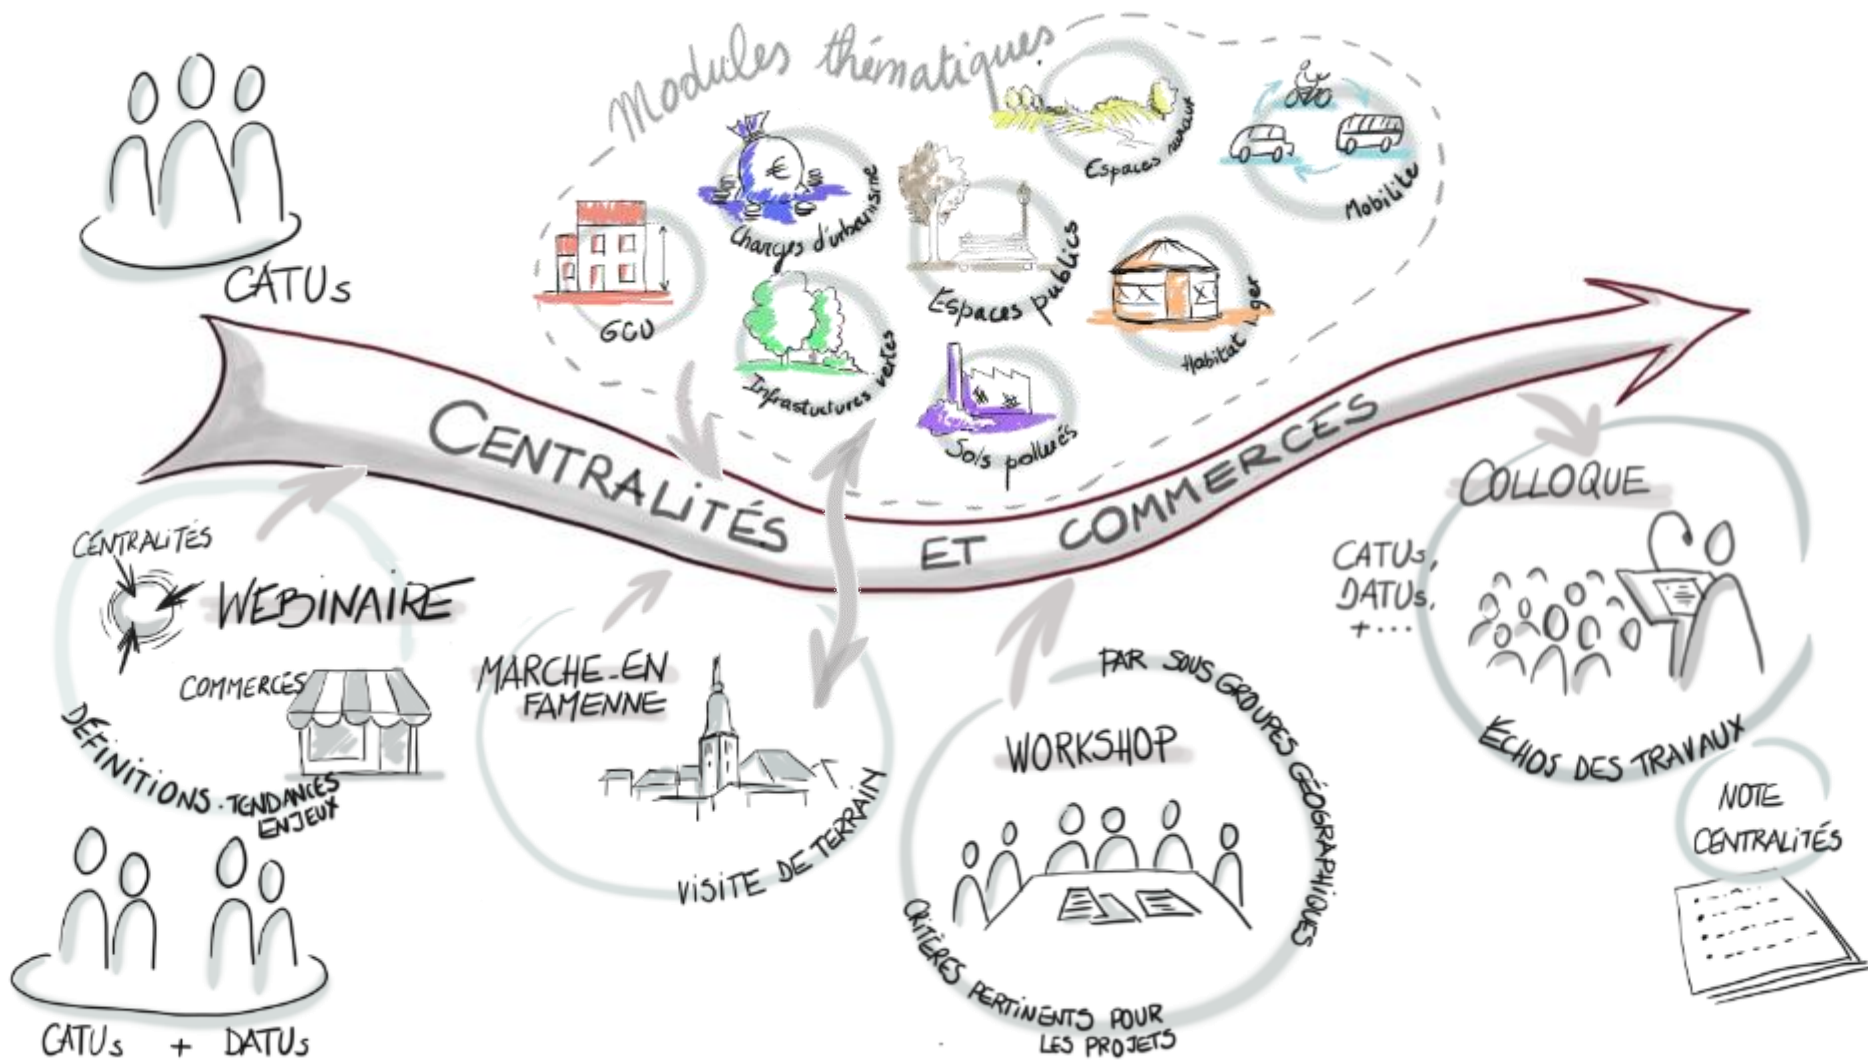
CATUs

Modules thématiques

GCU

Charges d'urbanisme

Infrastructures vertes

Espaces publics

Sols pollués

Espaces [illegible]

Mobilité

Habitat léger

CENTRALITÉS ET COMMERCES

CENTRALITÉS

WEBINAIRE

COMMERCES

DÉFINITIONS . TENDANCES ENJEUX

CATUs + DATUs

MARCHE-EN FAMENNE

VISITE DE TERRAIN

WORKSHOP

PAR SOUS GROUPES GÉOGRAPHIQUES

CRITÈRES PERTINENTS POUR LES PROJETS

COLLOQUE

CATUs, DATUs, +...

ÉCHOS DES TRAVAUX

NOTE CENTRALITÉS